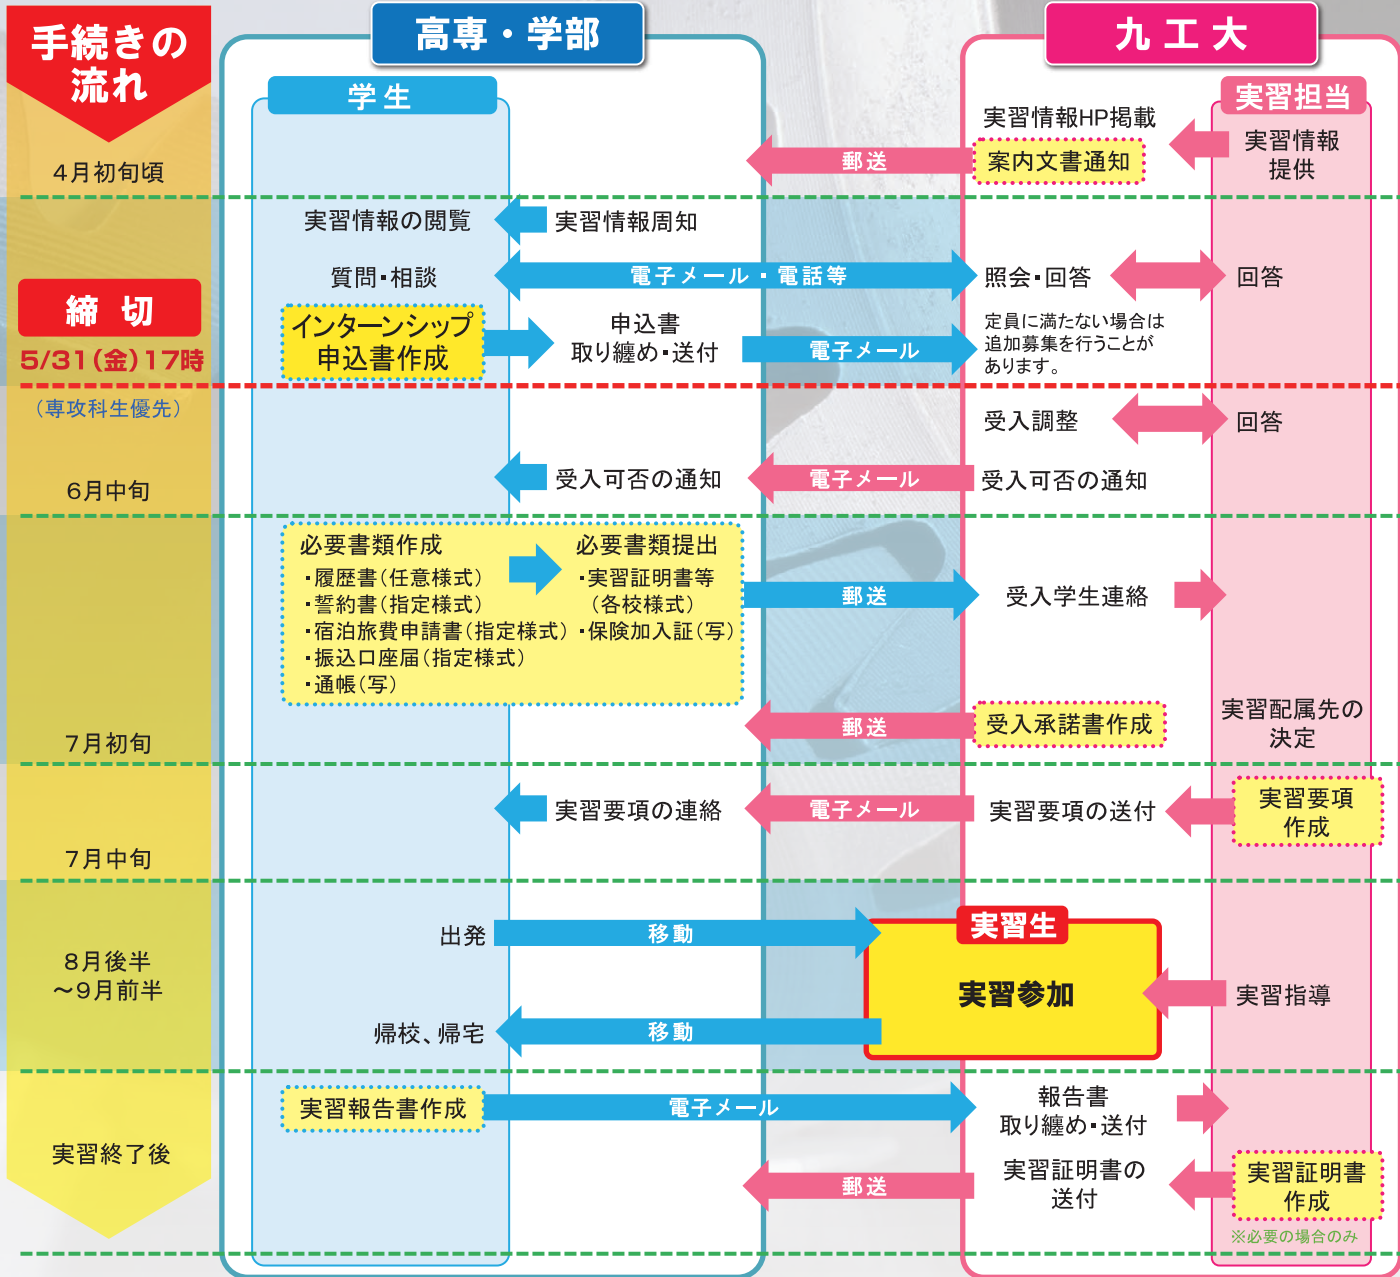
手続きの流れ

高専・学部

九工大

学生

実習担当

4月初旬頃

実習情報HP掲載

郵送

案内文書通知

実習情報提供

実習情報の閲覧

実習情報周知

質問・相談

電子メール・電話等

照会・回答

回答

締切

5/31(金)17時

(専攻科生優先)

インターンシップ申込書作成

申込書取り纏め・送付

電子メール

定員に満たない場合は追加募集を行うことがあります。

受入調整

回答

6月中旬

受入可否の通知

電子メール

受入可否の通知

必要書類作成

・履歴書(任意様式)
・誓約書(指定様式)
・宿泊旅費申請書(指定様式)
・振込口座届(指定様式)
・通帳(写)

必要書類提出

・実習証明書等(各校様式)
・保険加入証(写)

郵送

受入学生連絡

7月初旬

郵送

受入承諾書作成

実習配属先の決定

実習要項の連絡

電子メール

実習要項の送付

実習要項作成

7月中旬

8月後半
~9月前半

出発

移動

実習生

実習参加

実習指導

帰校、帰宅

移動

実習終了後

実習報告書作成

電子メール

報告書取り纏め・送付

実習証明書の送付

郵送

実習証明書作成

※必要の場合のみ